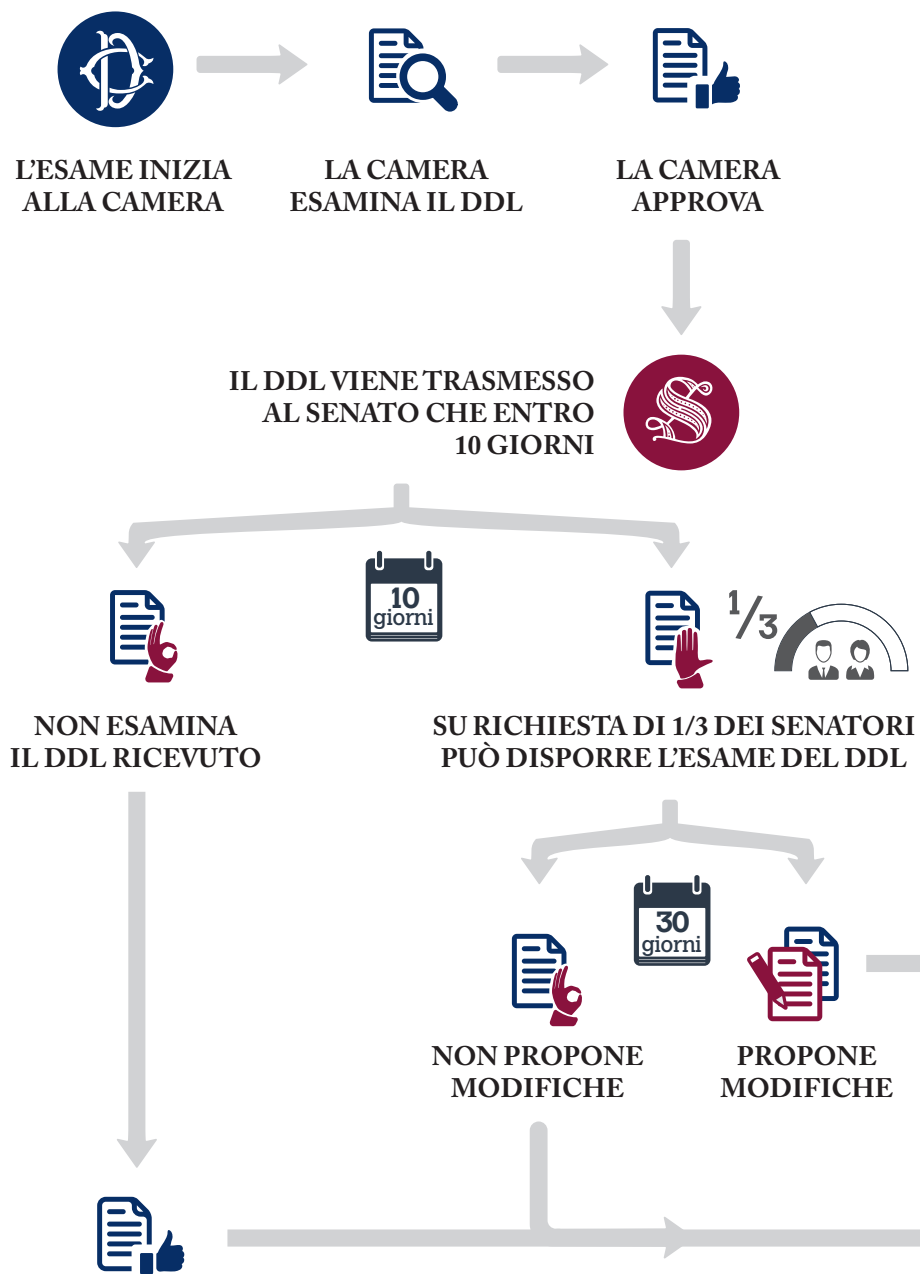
L'ESAME INIZIA ALLA CAMERA

LA CAMERA ESAMINA IL DDL

LA CAMERA APPROVA

IL DDL VIENE TRASMESSO AL SENATO CHE ENTRO 10 GIORNI

10 giorni

$1/3$

NON ESAMINA IL DDL RICEVUTO

SU RICHIESTA DI 1/3 DEI SENATORI PUÒ DISPORRE L'ESAME DEL DDL

30 giorni

NON PROPONE MODIFICHE

PROPONE MODIFICHE